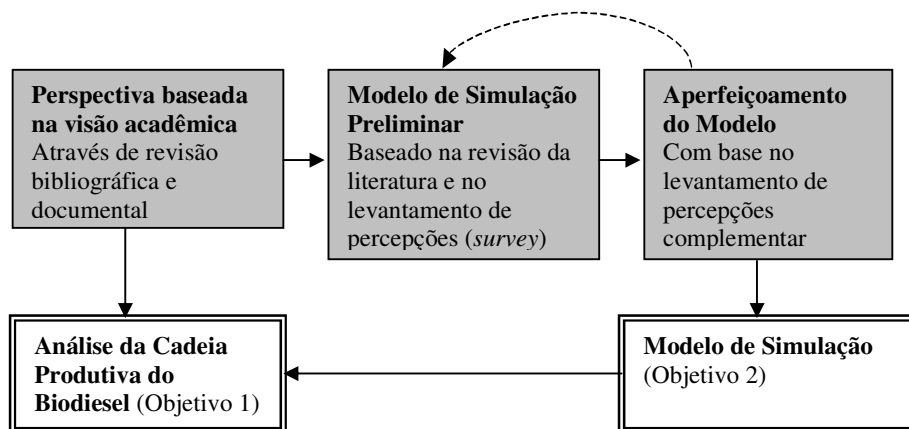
**Perspectiva baseada na visão acadêmica**
Através de revisão bibliográfica e documental

**Modelo de Simulação Preliminar**
Baseado na revisão da literatura e no levantamento de percepções (*survey*)

**Aperfeiçoamento do Modelo**
Com base no levantamento de percepções complementar

**Análise da Cadeia Produtiva do Biodiesel** (Objetivo 1)

**Modelo de Simulação** (Objetivo 2)